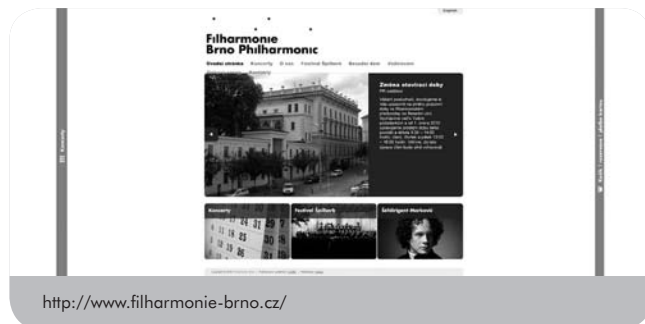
English

Filharmonie
Brno Philharmonic

Úvodní stránka Koncerty O nás Festival Špilberk Benefiční dení Vzdělávání

Změna otevírací doby
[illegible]

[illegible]

Koncerty

Festival Špilberk

Šéfdirigent Markovič

Koncerty

Kurz | rezervace | ceník kartu

http://www.filharmonie-brno.cz/